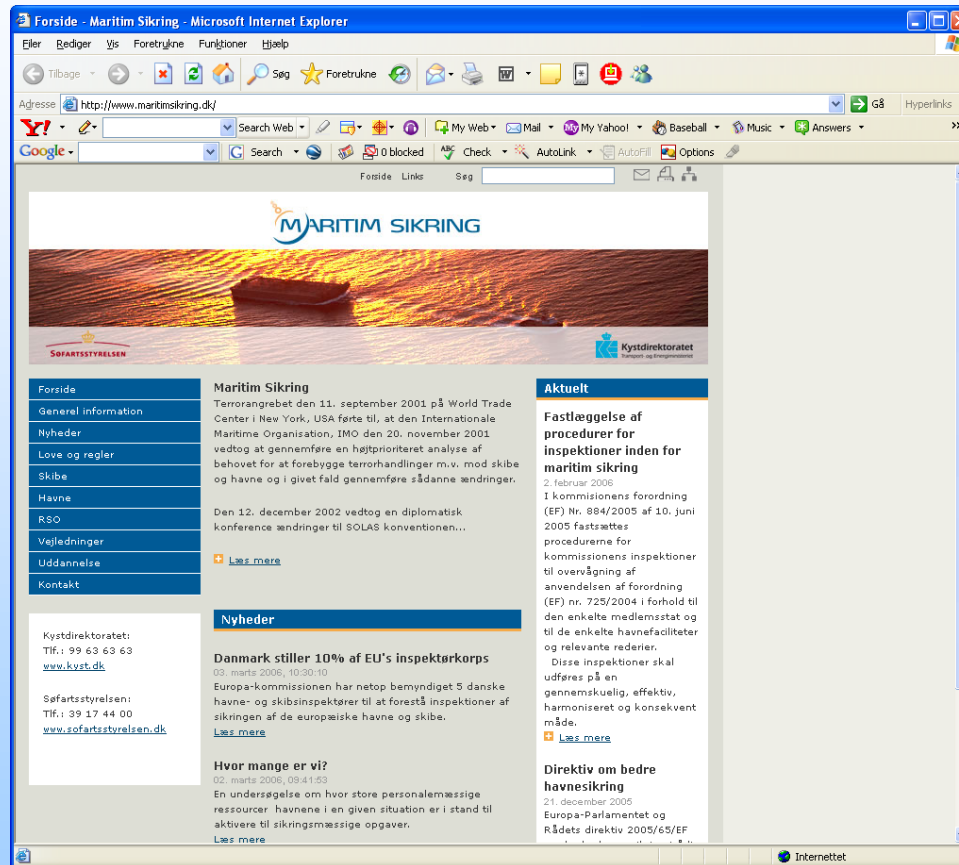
Forside - Maritim Sikring - Microsoft Internet Explorer

Filer Rediger Vis Foretrukne Funktioner Hjælp

Tilbage Søg Foretrukne

Adresse http://www.maritimsikring.dk/ Gå Hyperlinks

Search Web My Web Mail My Yahoo! Baseball Music Answers

Google Search 0 blocked Check AutoLink AutoFill Options

Forside Links Søg

MARITIM SIKRING

SØFARTSSTYRELSEN

Kystdirektoratet
Transport- og Energiministeriet

Forside
Generel information
Nyheder
Love og regler
Skibe
Havne
RSO
Vejledninger
Uddannelse
Kontakt

Kystdirektoratet:
Tlf.: 99 63 63 63
www.kyst.dk

Søfartsstyrelsen:
Tlf.: 39 17 44 00
www.sofartsstyrelsen.dk

Maritim Sikring

Terrorangrebet den 11. september 2001 på World Trade Center i New York, USA førte til, at den Internationale Maritime Organisation, IMO den 20. november 2001 vedtog at gennemføre en højtprioriteret analyse af behovet for at forebygge terrorhandlinger m.v. mod skibe og havne og i givet fald gennemføre sådanne ændringer.

Den 12. december 2002 vedtog en diplomatisk konference ændringer til SOLAS konventionen...

Læs mere

Nyheder

Danmark stiller 10% af EU's inspektørkorps
03. marts 2006, 10:30:10
Europa-kommissionen har netop bemyndiget 5 danske havne- og skibsinspektører til at forestå inspektioner af sikringen af de europæiske havne og skibe.
Læs mere

Hvor mange er vi?
02. marts 2006, 09:41:53
En undersøgelse om hvor store personalemæssige ressourcer havnene i en given situation er i stand til aktivere til sikringsmæssige opgaver.
Læs mere

Aktuelt

Fastlæggelse af procedurer for inspektioner inden for maritim sikring
2. februar 2006
I kommisionens forordning (EF) Nr. 884/2005 af 10. juni 2005 fastsættes procedurerne for kommissionens inspektioner til overvågning af anvendelsen af forordning (EF) nr. 725/2004 i forhold til den enkelte medlemsstat og til de enkelte havnefaciliteter og relevante rederier.
Disse inspektioner skal udføres på en gennemskuelig, effektiv, harmoniseret og konsekvent måde.
Læs mere

Direktiv om bedre havnesikring
21. december 2005
Europa-Parlamentet og Rådets direktiv 2005/65/EF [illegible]

Internettet